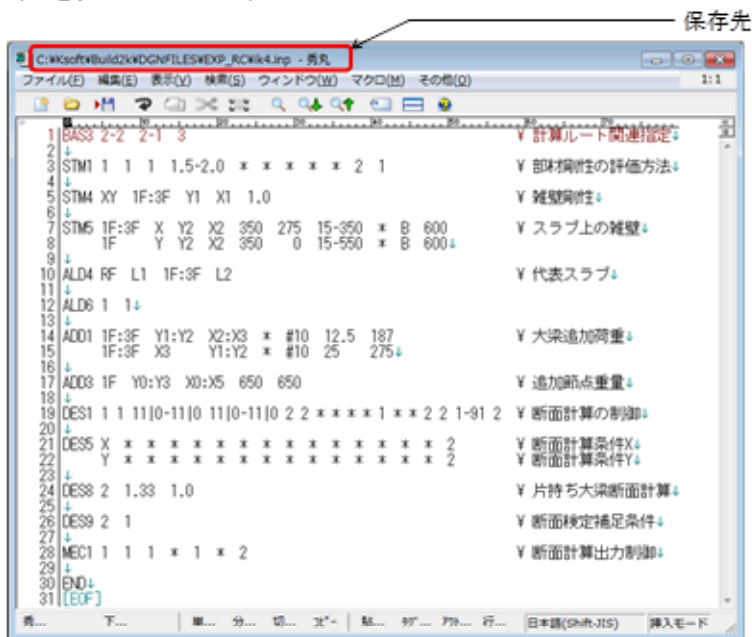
保存先

C:¥Ksoft¥Build2k¥DGNFILES¥EXP_RC¥k4.inp - 秀丸

ファイル(F) 編集(E) 表示(V) 検索(S) ウィンドウ(W) マクロ(M) その他(O) 1:1

1 BAS3 2-2 2-1 3 ¥ 計算ルート関連指定
2
3 STM1 1 1 1 1.5-2.0 * * * * * 2 1 ¥ 部材剛性の評価方法
4
5 STM4 XY 1F:3F Y1 X1 1.0 ¥ 雑壁剛性
6
7 STM5 1F:3F X Y2 X2 350 275 15-350 * B 600 ¥ スラブ上の雑壁
8 1F Y Y2 X2 350 0 15-550 * B 600
9
10 ALD4 RF L1 1F:3F L2 ¥ 代表スラブ
11
12 ALD6 1 1
13
14 ADD1 1F:3F Y1:Y2 X2:X3 * #10 12.5 187 ¥ 大梁追加荷重
15 1F:3F X3 Y1:Y2 * #10 25 275
16
17 ADD3 1F Y0:Y3 X0:X5 650 650 ¥ 追加節点重量
18
19 DES1 1 1 11|0-11|0 11|0-11|0 2 2 * * * * 1 * * 2 2 1-91 2 ¥ 断面計算の制御
20
21 DES5 X * * * * * * * * * * * * * * * * * 2 ¥ 断面計算条件X
22 Y * * * * * * * * * * * * * * * * * 2 ¥ 断面計算条件Y
23
24 DES8 2 1.33 1.0 ¥ 片持ち大梁断面計算
25
26 DES9 2 1 ¥ 断面検定補足条件
27
28 MEC1 1 1 1 * 1 * 2 ¥ 断面計算出力制御
29
30 END
31 [EOF]

秀... 下... 単... 分... 切... ｺﾋﾟｰ 貼... ﾀｸﾞ... ｱｳﾄ... 行... 日本語(Shift-JIS) 挿入モード